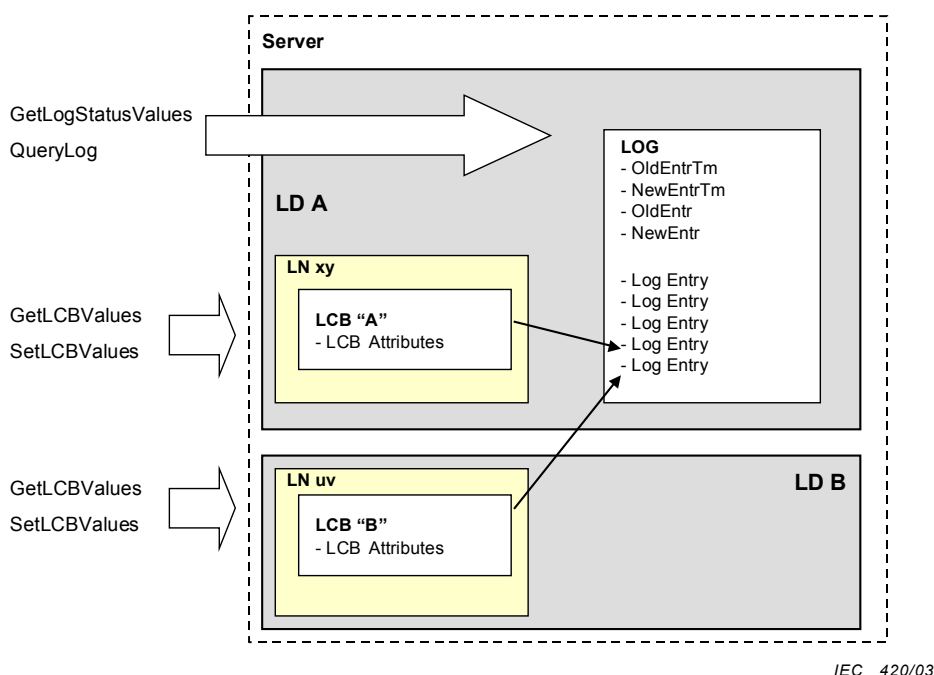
Server

GetLogStatusValues
QueryLog

LOG
- OldEntrTm
- NewEntrTm
- OldEntr
- NewEntr

- Log Entry
- Log Entry
- Log Entry
- Log Entry
- Log Entry

LD A

LN xy

GetLCBValues
SetLCBValues

LCB "A"
- LCB Attributes

GetLCBValues
SetLCBValues

LN uv

LD B

LCB "B"
- LCB Attributes

IEC 420/03